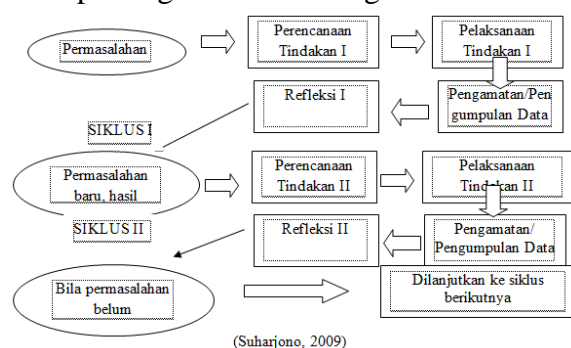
Permasalahan

Perencanaan Tindakan I

Pelaksanaan Tindakan I

Refleksi I

Pengamatan/Pengumpulan Data

SIKLUS I

Permasalahan baru, hasil

Perencanaan Tindakan II

Pelaksanaan Tindakan II

SIKLUS II

Refleksi II

Pengamatan/ Pengumpulan Data

Bila permasalahan belum

Dilanjutkan ke siklus berikutnya

(Suharjono, 2009)